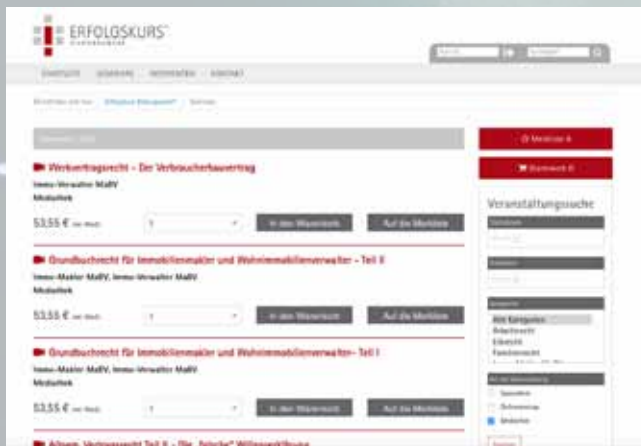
ERFOLGSKURS

STARTSEITE SEMINARE WEBINARE KONTAKT

Merkliste 0

Warenkorb 0

Werkvertragsrecht – Der Verbraucherbauvertrag

Immo-Verwalter MaBV

Mediathek

53,55 € inkl. MwSt.

1

In den Warenkorb

Auf die Merkliste

Grundbuchrecht für Immobilienmakler und Wohnimmobilienverwalter – Teil II

Immo-Makler MaBV, Immo-Verwalter MaBV

Mediathek

53,55 € inkl. MwSt.

1

In den Warenkorb

Auf die Merkliste

Grundbuchrecht für Immobilienmakler und Wohnimmobilienverwalter– Teil I

Immo-Makler MaBV, Immo-Verwalter MaBV

Mediathek

53,55 € inkl. MwSt.

1

In den Warenkorb

Auf die Merkliste

Veranstaltungssuche

Alle Kategorien

Arbeitsrecht

Erbrecht

Familienrecht

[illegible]

Seminar

Mediathek